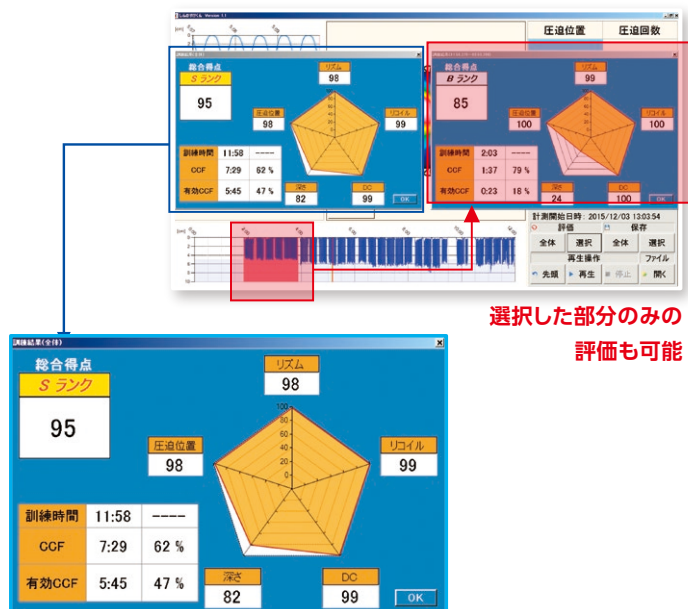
圧迫位置
圧迫回数

総合得点
S ランク
95
リズム
98
圧迫位置
98
リコイル
99
訓練時間 11:58 ----
CCF 7:29 62 %
有効CCF 5:45 47 %
深さ
82
DC
99
OK

総合得点
B ランク
85
リズム
99
圧迫位置
100
リコイル
100
訓練時間 2:03 ----
CCF 1:37 79 %
有効CCF 0:23 18 %
深さ
24
DC
100
OK

計測開始日時：2015/12/03 13:03:54
評価
保存
全体
選択
全体
選択
再生操作
ファイル
先頭
再生
停止
開く

選択した部分のみの評価も可能

訓練結果(全体)
総合得点
S ランク
95
リズム
98
圧迫位置
98
リコイル
99
100
80
60
40
20

| 訓練時間 | 11:58 | ---- |
|---|---|---|
| CCF | 7:29 | 62 % |
| 有効CCF | 5:45 | 47 % |

深さ
82
DC
99
OK